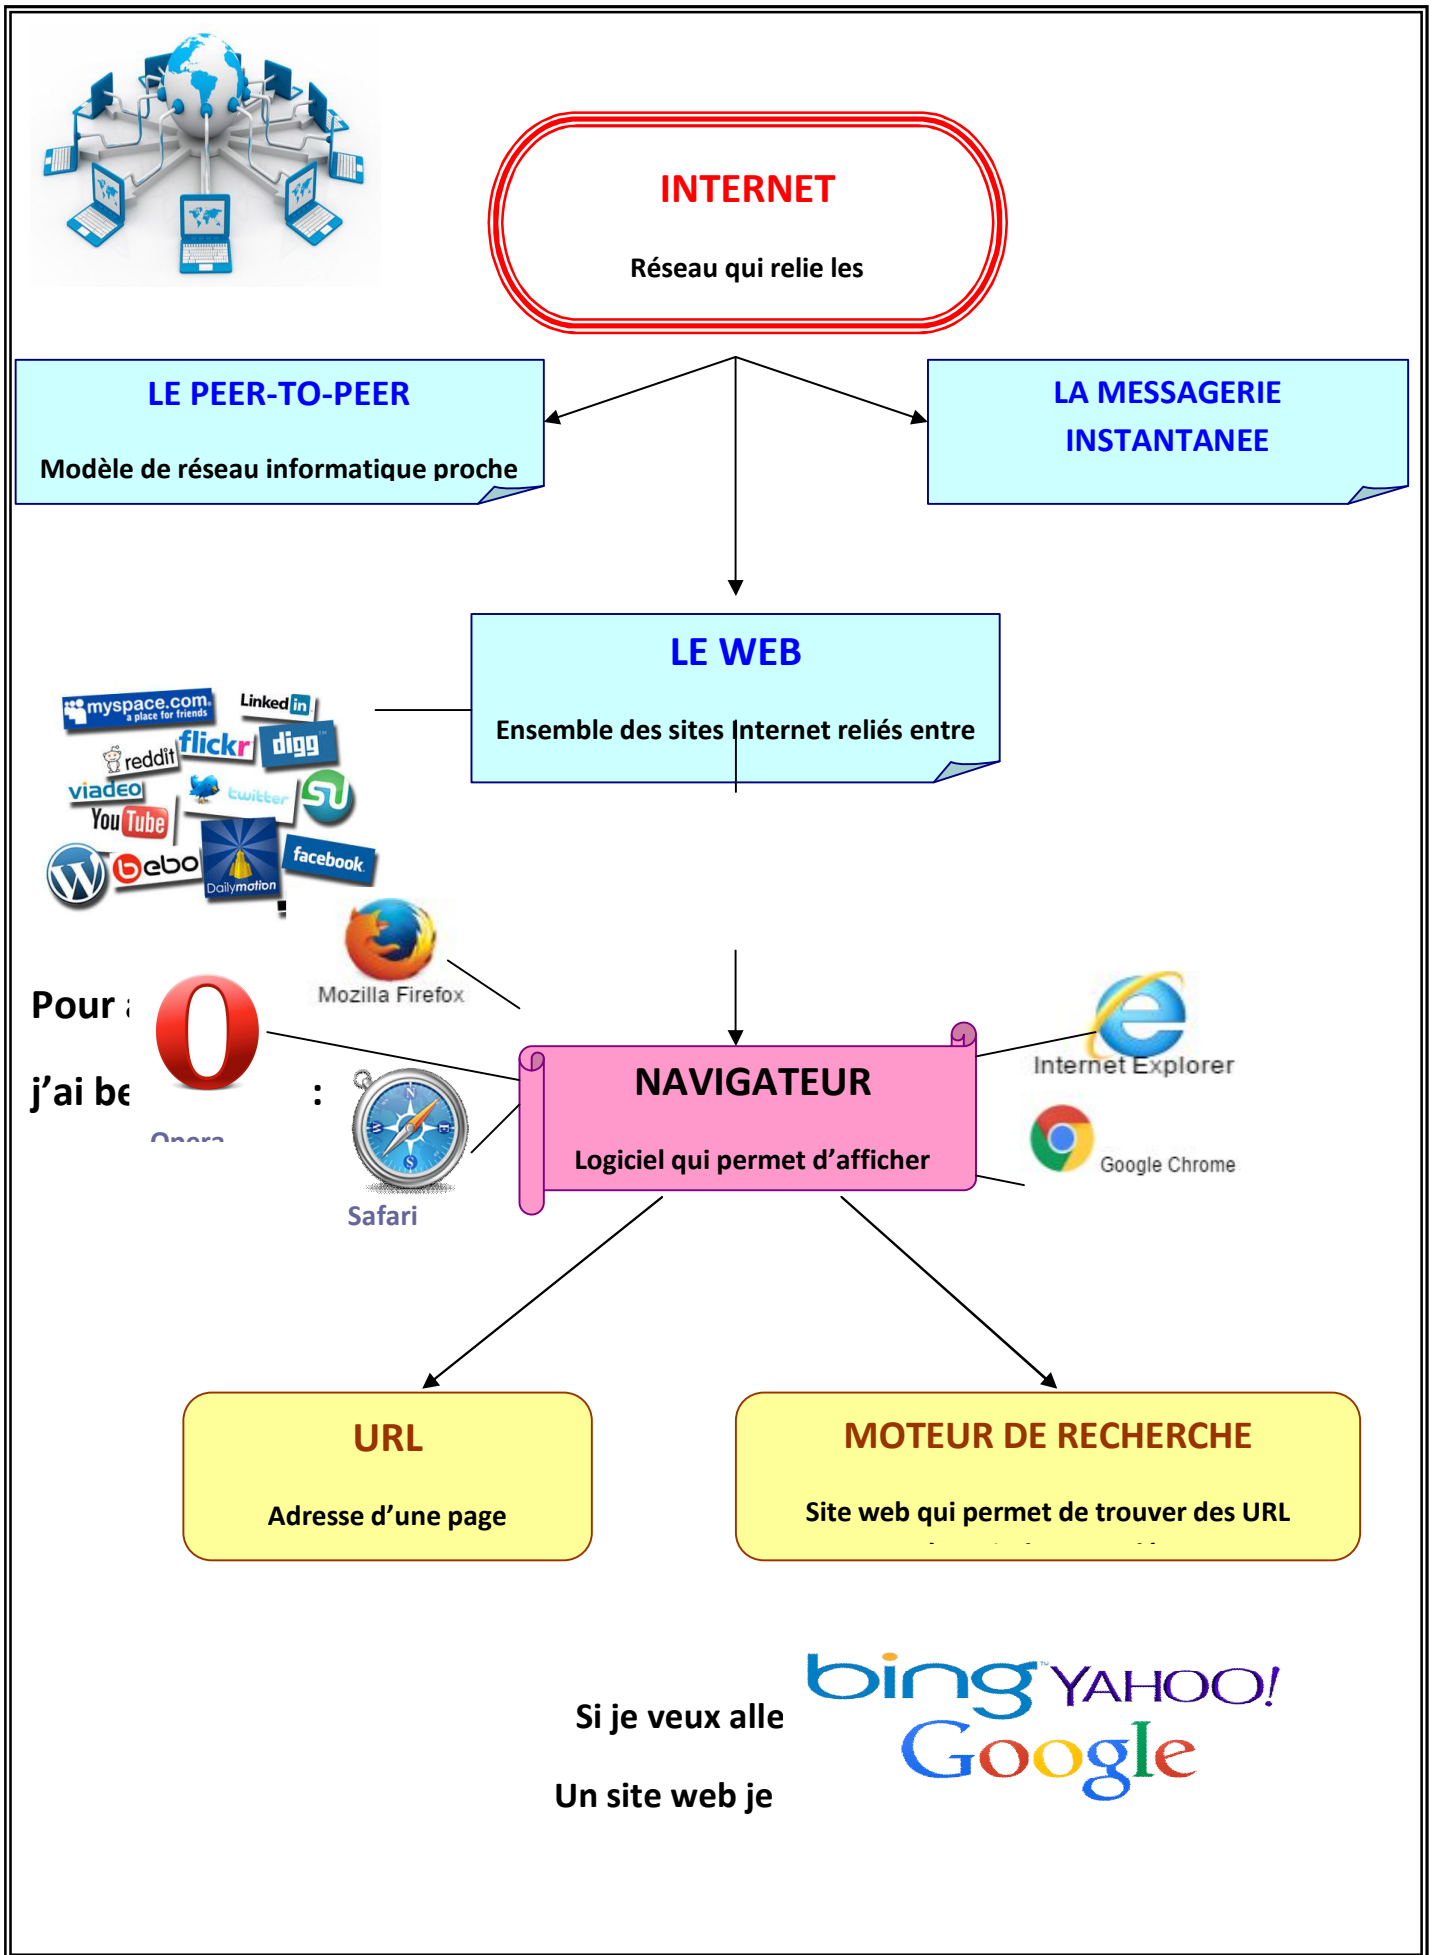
INTERNET

Réseau qui relie les

LE PEER-TO-PEER

Modèle de réseau informatique proche

LA MESSAGERIE INSTANTANEE

LE WEB

Ensemble des sites Internet reliés entre

myspace.com a place for friends

LinkedIn

reddit

flickr

digg

viadeo

twitter

YouTube

bebo

Dailymotion

facebook

Mozilla Firefox

Pour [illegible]

j'ai be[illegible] :

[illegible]

Safari

NAVIGATEUR

Logiciel qui permet d'afficher

Internet Explorer

Google Chrome

URL

Adresse d'une page

MOTEUR DE RECHERCHE

Site web qui permet de trouver des URL

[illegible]

Si je veux alle

Un site web je

bing

YAHOO!

Google